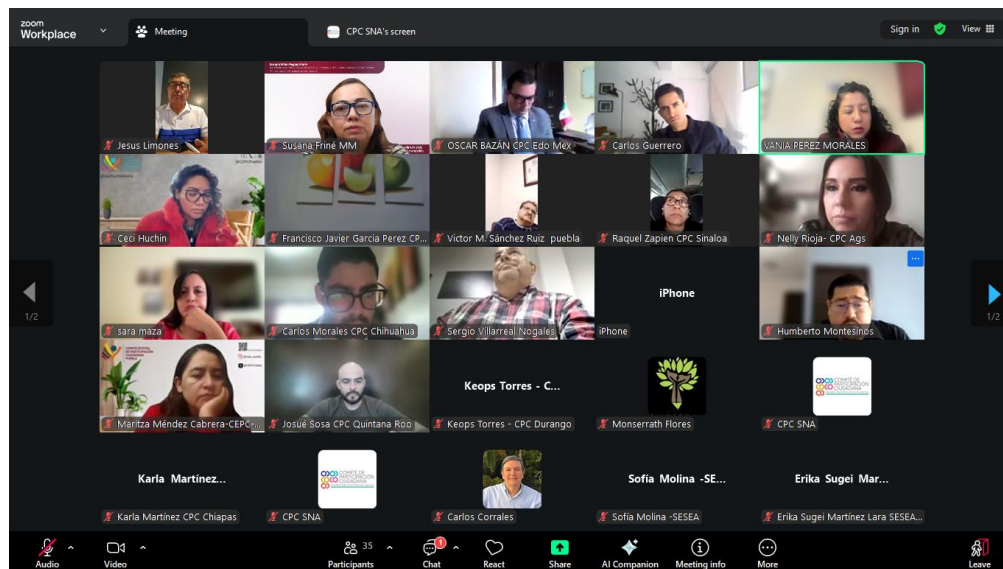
zoom Workplace

Meeting

CPC SNA's screen

Sign in

View

Jesus Limones

Susana Friné MM

OSCAR BAZÁN CPC Edo Mex

Carlos Guerrero

VANIA PEREZ MORALES

Ceci Huchin

Francisco Javier García Perez CP...

Victor M. Sánchez Ruiz puebla

Raquel Zapien CPC Sinaloa

Nelly Rioja- CPC Ags

1/2

1/2

sara maza

Carlos Morales CPC Chihuahua

Sergio Villarreal Nogales

iPhone

iPhone

Humberto Montesinos

Maritza Méndez Cabrera-CEPC...

Josué Sosa CPC Quintana Roo

Keops Torres - C...

Keops Torres - CPC Durango

Monserrath Flores

COMITÉ DE PARTICIPACIÓN CIUDADANA

CPC SNA

Karla Martínez...

Karla Martinez CPC Chiapas

COMITÉ DE PARTICIPACIÓN CIUDADANA

CPC SNA

Carlos Corrales

Sofía Molina -SE...

Sofía Molina -SESEA

Erika Sugei Mar...

Erika Sugei Martínez Lara SESEA...

Audio

Video

35

Participants

1

Chat

React

Share

AI Companion

Meeting info

More

Leave